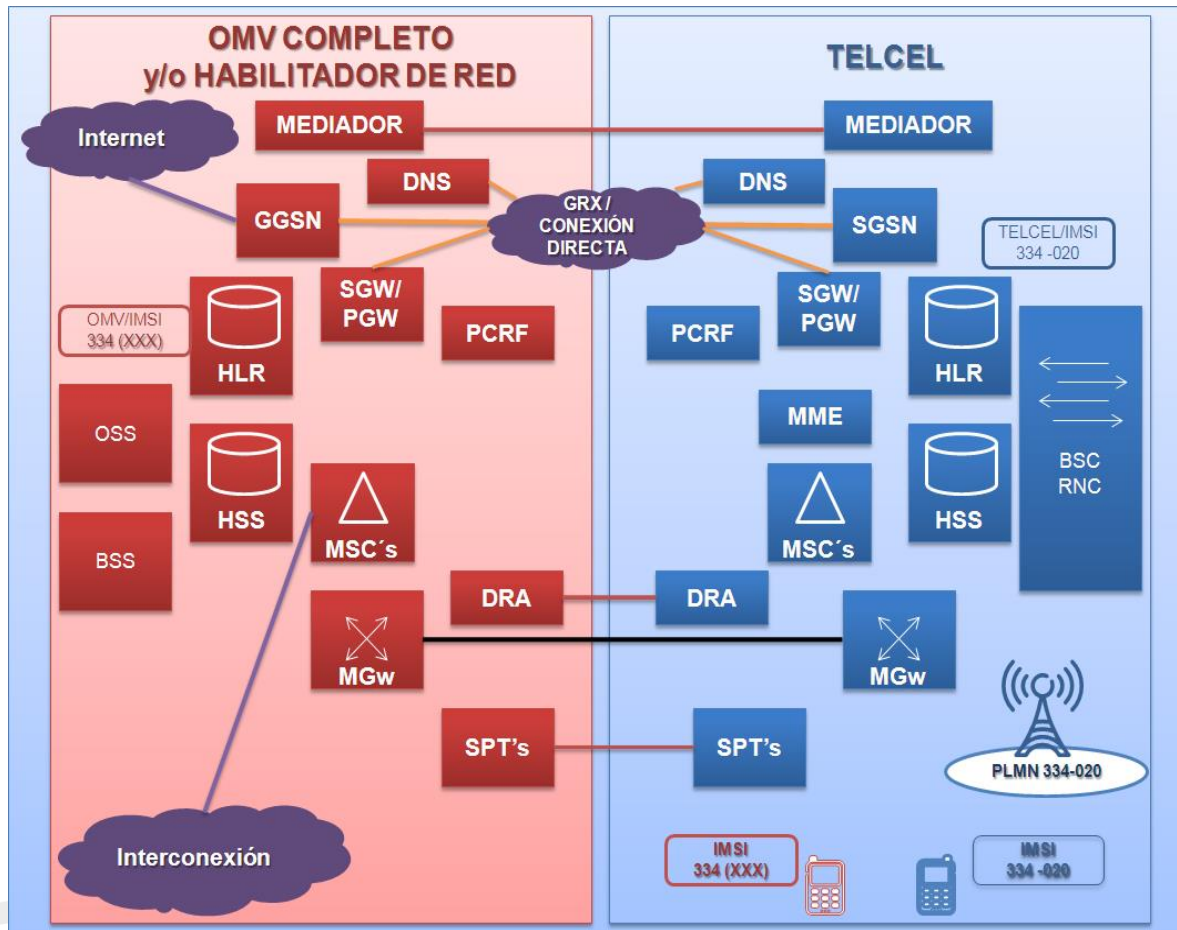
OMV COMPLETO
y/o HABILITADOR DE RED

TELCEL

Internet

MEDIADOR

MEDIADOR

DNS

DNS

GGSN

GRX / CONEXIÓN DIRECTA

SGSN

TELCEL/IMSI
334 -020

SGW/
PGW

SGW/
PGW

OMV/IMSI
334 (XXX)

PCRF

PCRF

HLR

HLR

MME

OSS

HSS

HSS

BSC
RNC

BSS

MSC´s

MSC´s

DRA

DRA

MGw

MGw

SPT's

SPT's

PLMN 334-020

Interconexión

IMSI
334 (XXX)

IMSI
334 -020